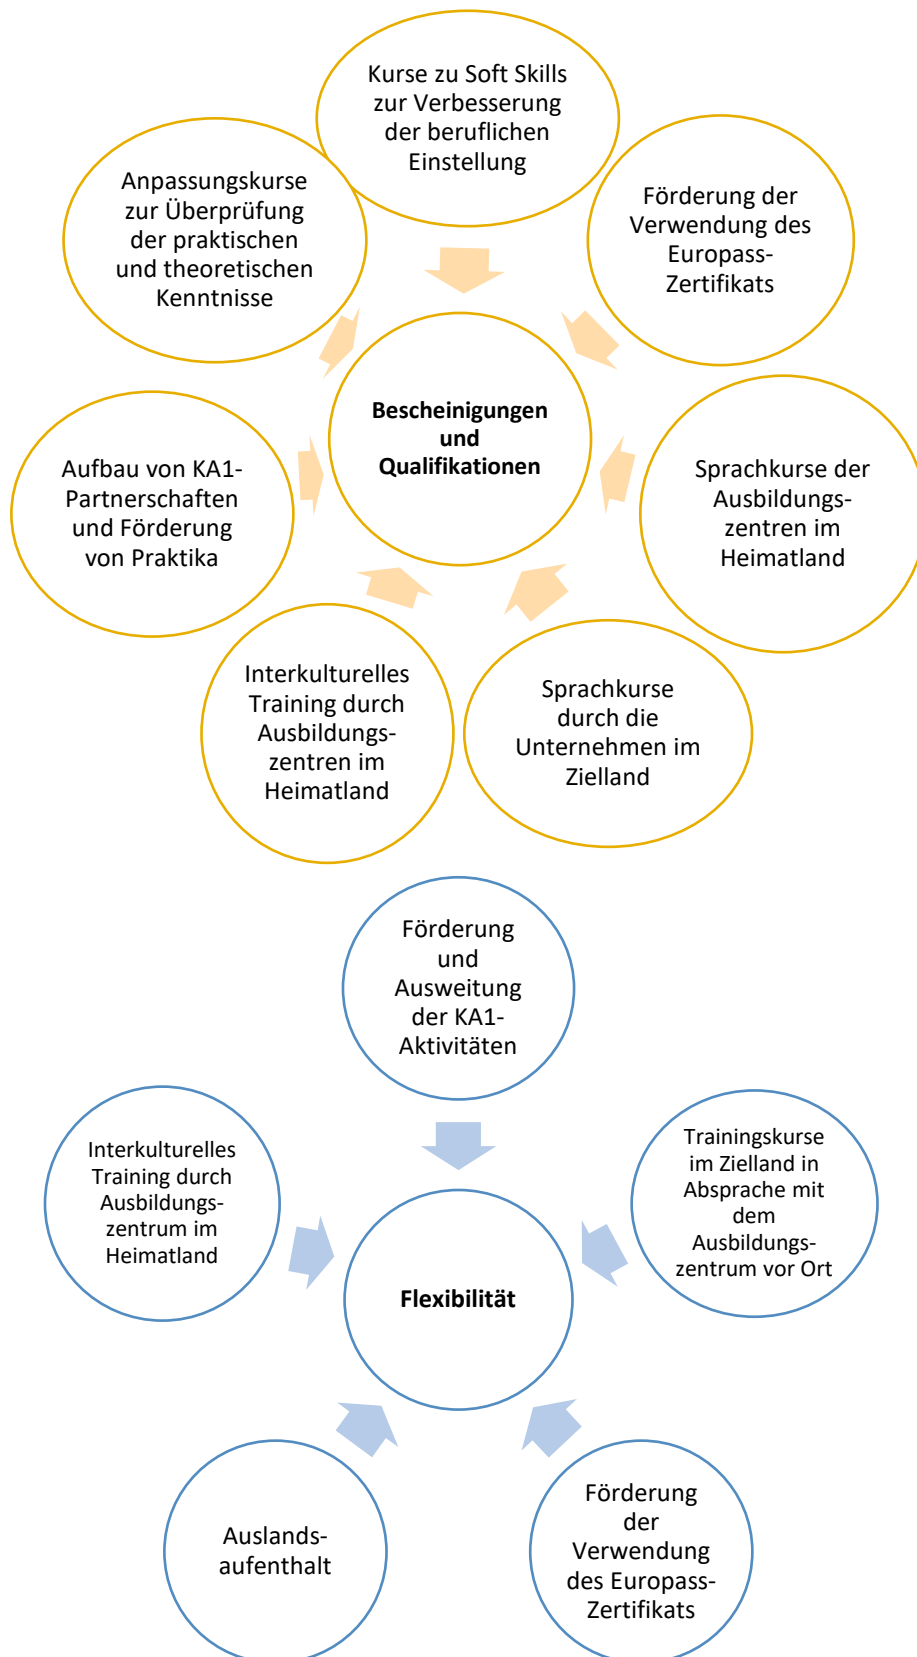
Kurse zu Soft Skills zur Verbesserung der beruflichen Einstellung

Anpassungskurse zur Überprüfung der praktischen und theoretischen Kenntnisse

Förderung der Verwendung des Europass-Zertifikats

**Bescheinigungen und Qualifikationen**

Aufbau von KA1-Partnerschaften und Förderung von Praktika

Sprachkurse der Ausbildungszentren im Heimatland

Interkulturelles Training durch Ausbildungszentren im Heimatland

Sprachkurse durch die Unternehmen im Zielland

Förderung und Ausweitung der KA1-Aktivitäten

Interkulturelles Training durch Ausbildungszentrum im Heimatland

Trainingskurse im Zielland in Absprache mit dem Ausbildungszentrum vor Ort

**Flexibilität**

Auslandsaufenthalt

Förderung der Verwendung des Europass-Zertifikats